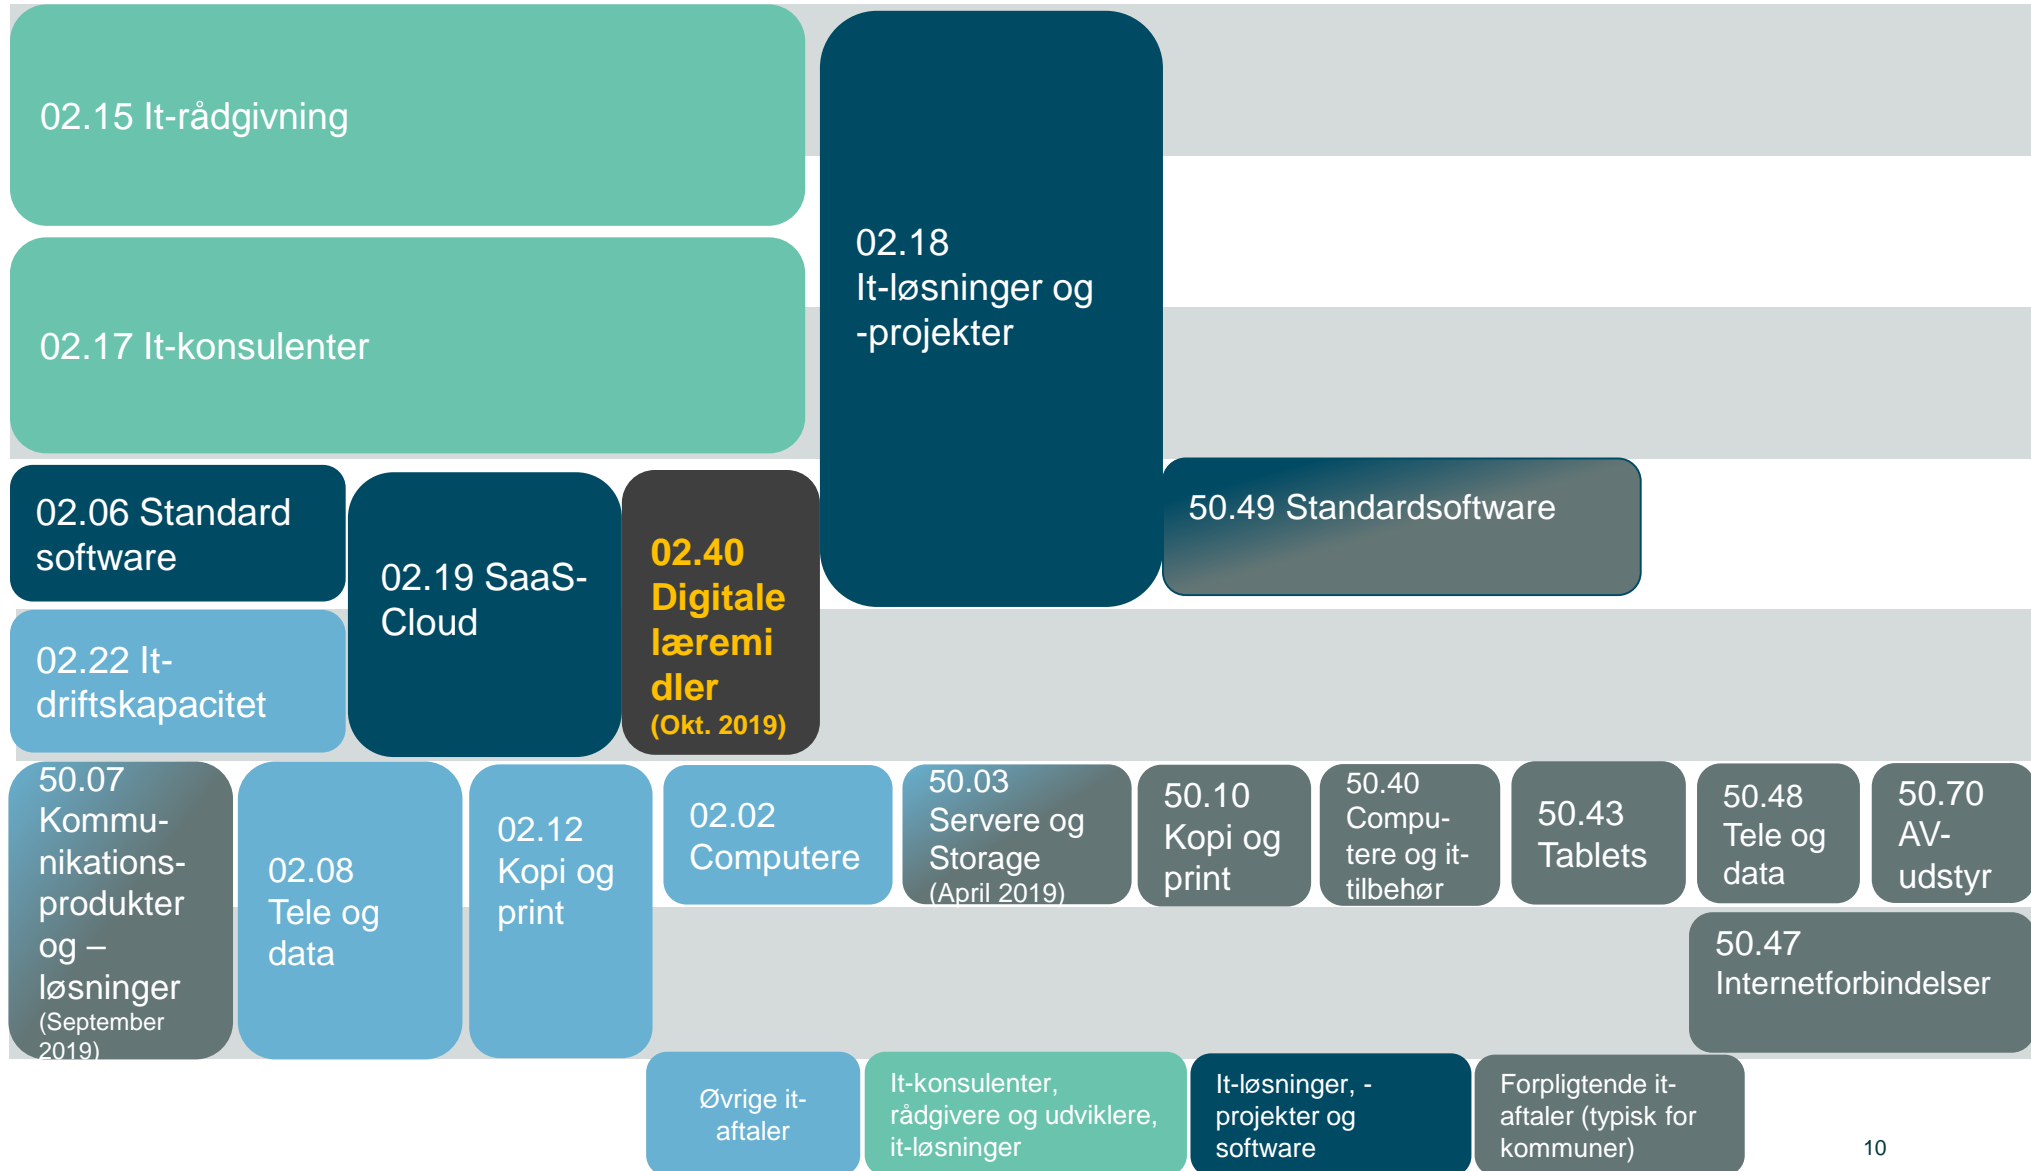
02.15 It-rådgivning

02.17 It-konsulenter

02.18 It-løsninger og -projekter

02.06 Standard software

02.19 SaaS-Cloud

02.40 Digitale læremidler (Okt. 2019)

50.49 Standardsoftware

02.22 It-driftskapacitet

50.07 Kommunikations-produkter og – løsninger (September 2019)

02.08 Tele og data

02.12 Kopi og print

02.02 Computere

50.03 Servere og Storage (April 2019)

50.10 Kopi og print

50.40 Computere og it-tilbehør

50.43 Tablets

50.48 Tele og data

50.70 AV-udstyr

50.47 Internetforbindelser

Øvrige it-aftaler

It-konsulenter, rådgivere og udviklere, it-løsninger

It-løsninger, -projekter og software

Forpligtende it-aftaler (typisk for kommuner)

10